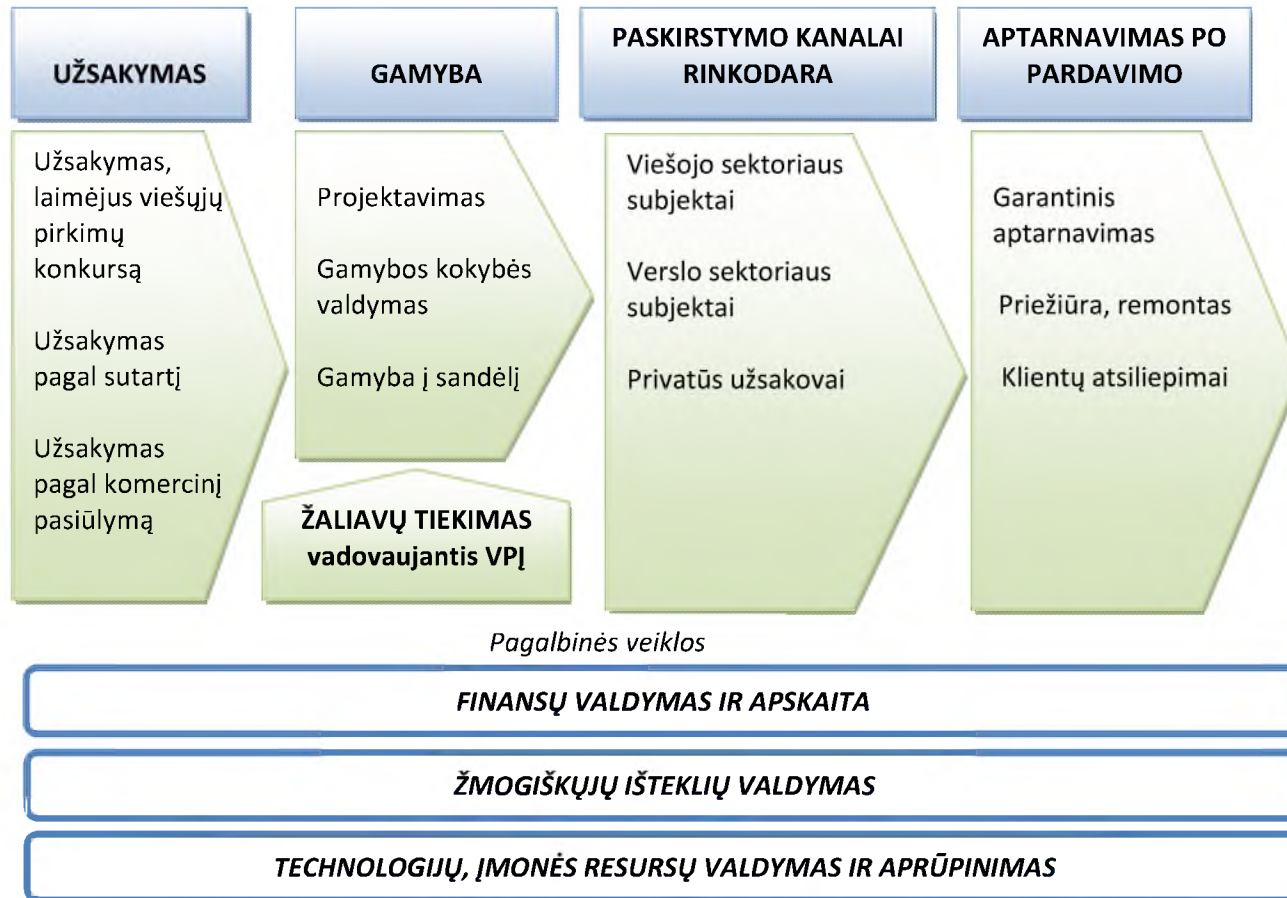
UŽSAKYMAS

GAMYBA

PASKIRSTYMO KANALAI RINKODARA

APTARNAVIMAS PO PARDAVIMO

Užsakymas, laimėjus viešųjų pirkimų konkursą

Užsakymas pagal sutartį

Užsakymas pagal komercinį pasiūlymą

Projektavimas

Gamybos kokybės valdymas

Gamyba į sandėlį

ŽALIAVŲ TIEKIMAS vadovaujantis VPĮ

Viešojo sektoriaus subjektai

Verslo sektoriaus subjektai

Privatūs užsakovai

Garantinis aptarnavimas

Priežiūra, remontas

Klientų atsiliepimai

Pagalbinės veiklos

FINANSŲ VALDYMAS IR APSKAITA

ŽMOGIŠKŲJŲ IŠTEKLIŲ VALDYMAS

TECHNOLOGIJŲ, ĮMONĖS RESURSŲ VALDYMAS IR APRŪPINIMAS